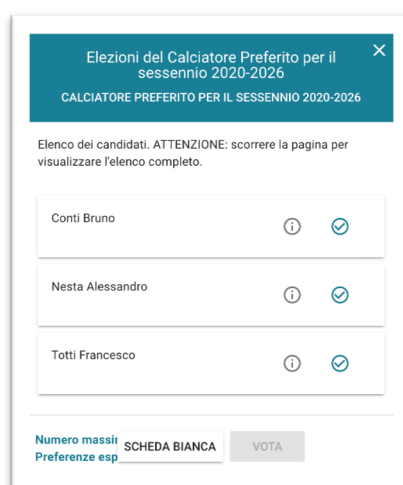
Elezioni del Calciatore Preferito per il sessennio 2020-2026

×

CALCIATORE PREFERITO PER IL SESSENNIO 2020-2026

Elenco dei candidati. ATTENZIONE: scorrere la pagina per visualizzare l'elenco completo.

Conti Bruno

Nesta Alessandro

Totti Francesco

Numero massi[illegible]
Preferenze esp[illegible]

SCHEDA BIANCA

VOTA